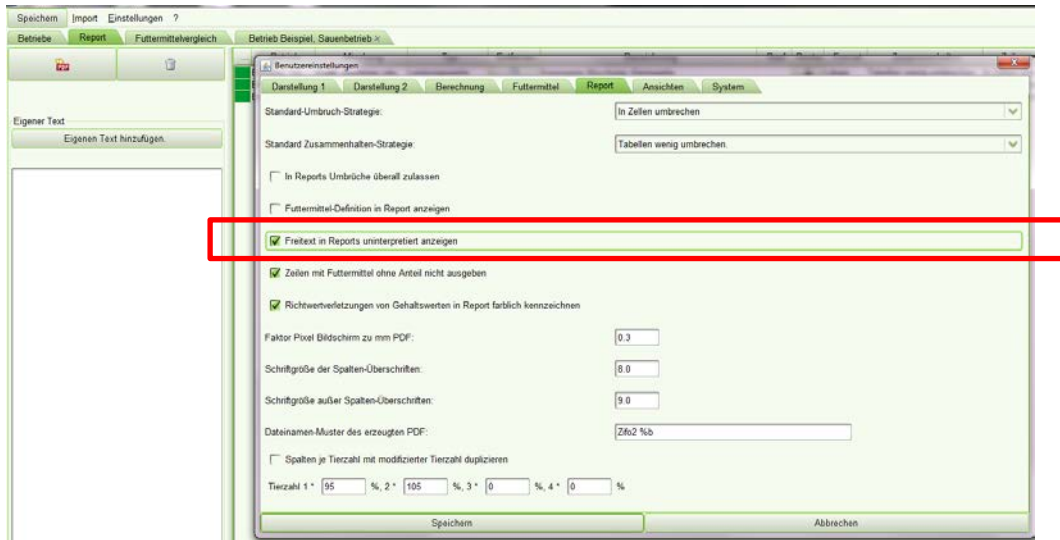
Speichern Import Einstellungen ?

Betriebe Report Futtermittelvergleich Betrieb Beispiel, Sauenbetrieb ×

Eigener Text

Eigenen Text hinzufügen.

Benutzereinstellungen

Darstellung 1 Darstellung 2 Berechnung Futtermittel Report Ansichten System

Standard-Umbruch-Strategie: In Zellen umbrechen

Standard Zusammenhalten-Strategie: Tabellen wenig umbrechen.

In Reports Umbrüche überall zulassen

Futtermittel-Definition in Report anzeigen

Freitext in Reports uninterpretiert anzeigen

Zeilen mit Futtermittel ohne Anteil nicht ausgeben

Richtwertverletzungen von Gehaltswerten in Report farblich kennzeichnen

Faktor Pixel Bildschirm zu mm PDF: 0.3

Schriftgröße der Spalten-Überschriften: 8.0

Schriftgröße außer Spalten-Überschriften: 9.0

Dateinamen-Muster des erzeugten PDF: Zifo2 %b

Spalten je Tierzahl mit modifizierter Tierzahl duplizieren

Tierzahl 1 * 95 %, 2 * 105 %, 3 * 0 %, 4 * 0 %

Speichern Abbrechen